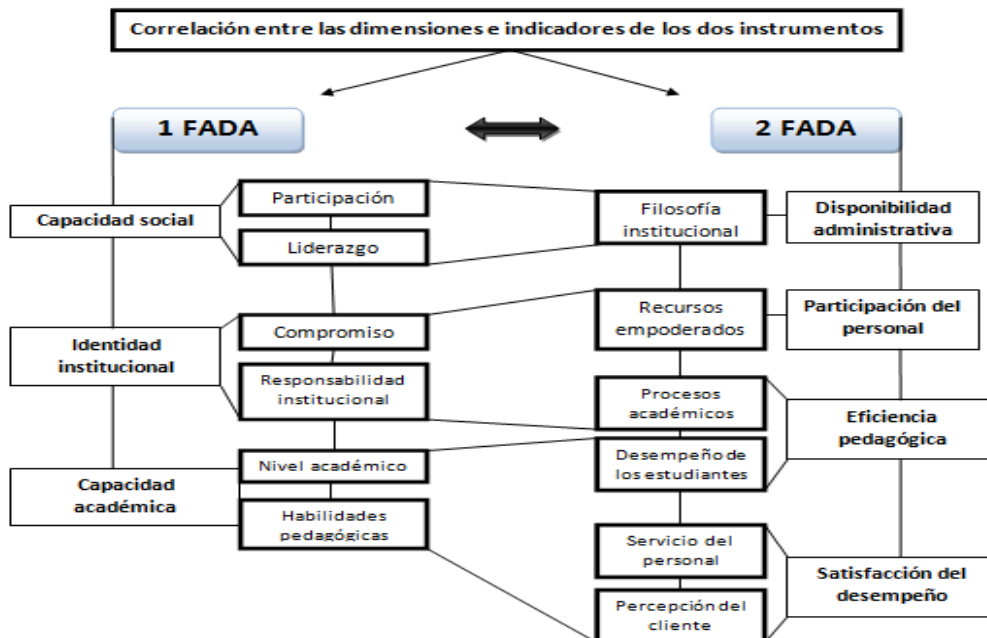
Correlación entre las dimensiones e indicadores de los dos instrumentos

1 FADA

2 FADA

Capacidad social

Participación

Liderazgo

Filosofía institucional

Disponibilidad administrativa

Identidad institucional

Compromiso

Responsabilidad institucional

Recursos empoderados

Participación del personal

Procesos académicos

Desempeño de los estudiantes

Eficiencia pedagógica

Capacidad académica

Nivel académico

Habilidades pedagógicas

Servicio del personal

Percepción del cliente

Satisfacción del desempeño